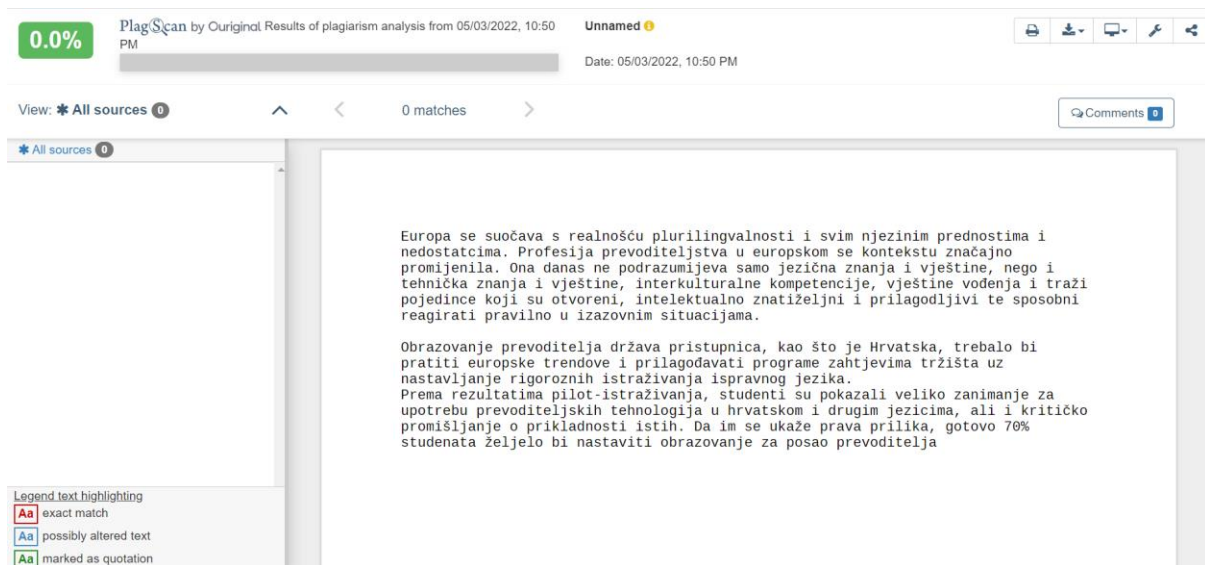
0.0%

PlagScan by Ouriginal Results of plagiarism analysis from 05/03/2022, 10:50 PM

Unnamed

Date: 05/03/2022, 10:50 PM

View: ✱ All sources 0

0 matches

Comments 0

✱ All sources 0

Europa se suočava s realnošću plurilingvalnosti i svim njezinim prednostima i nedostatcima. Profesija prevoditeljstva u europskom se kontekstu značajno promijenila. Ona danas ne podrazumijeva samo jezična znanja i vještine, nego i tehnička znanja i vještine, interkulturalne kompetencije, vještine vođenja i traži pojedince koji su otvoreni, intelektualno znatiželjni i prilagodljivi te sposobni reagirati pravilno u izazovnim situacijama.

Obrazovanje prevoditelja država pristupnica, kao što je Hrvatska, trebalo bi pratiti europske trendove i prilagođavati programe zahtjevima tržišta uz nastavljanje rigoroznih istraživanja ispravnog jezika.
Prema rezultatima pilot-istraživanja, studenti su pokazali veliko zanimanje za upotrebu prevoditeljskih tehnologija u hrvatskom i drugim jezicima, ali i kritičko promišljanje o prikladnosti istih. Da im se ukaže prava prilika, gotovo 70% studenata željelo bi nastaviti obrazovanje za posao prevoditelja

Legend text highlighting
Aa exact match
Aa possibly altered text
Aa marked as quotation